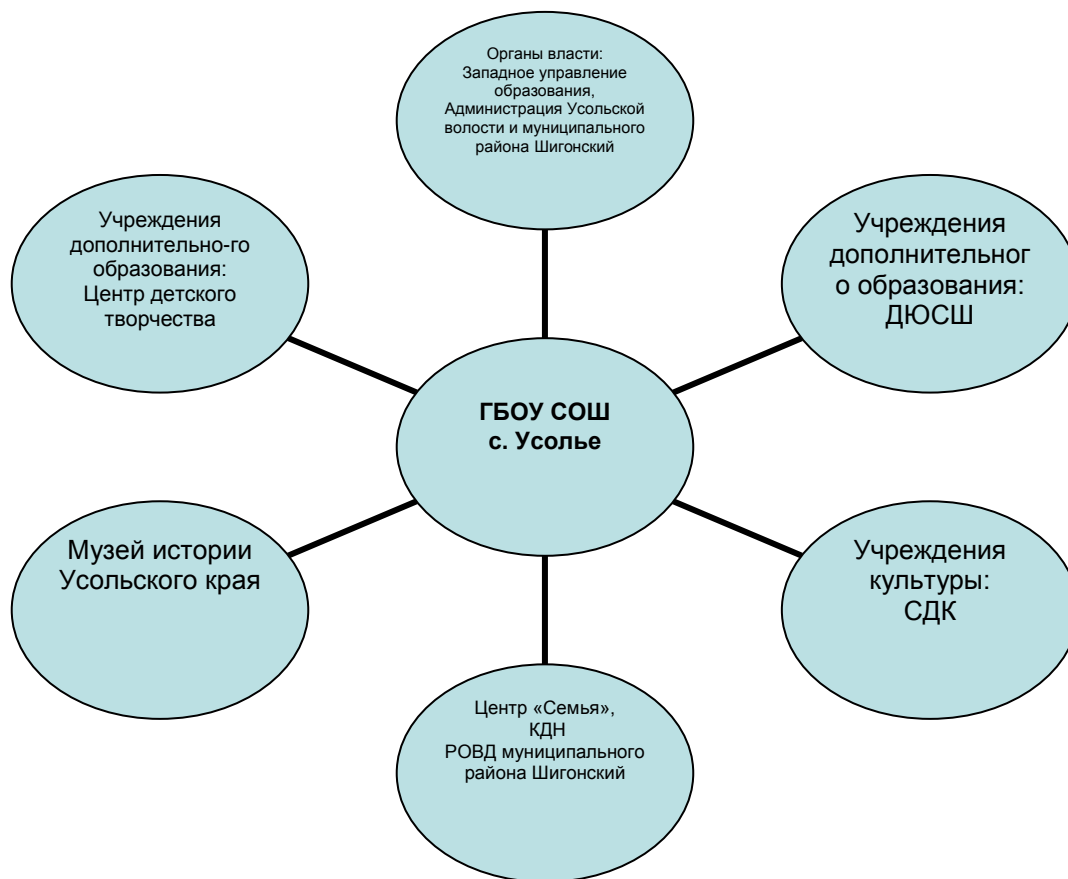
Органы власти:
Западное управление образования,
Администрация Усольской волости и муниципального района Шигонский

Учреждения дополнительно-го образования:
Центр детского творчества

Учреждения дополнительного образования:
ДЮСШ

ГБОУ СОШ
с. Усолье

Музей истории Усольского края

Учреждения культуры:
СДК

Центр «Семья»,
КДН
РОВД муниципального района Шигонский